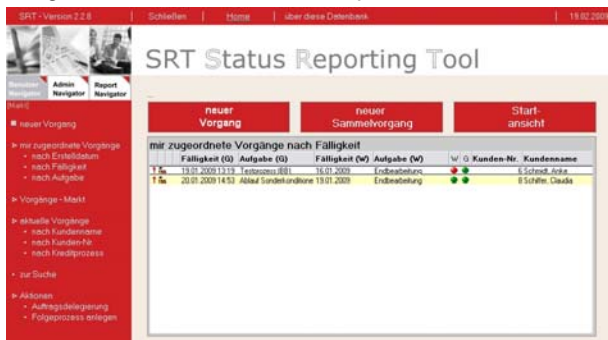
SRT - Version 2.2.8 | Schließen | Home | über diese Datenbank | 19.02.2009

Benutzer Navigator | Admin Navigator | Report Navigator

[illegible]

SRT Status Reporting Tool

neuer Vorgang

neuer Sammelvorgang

Start-ansicht

■ neuer Vorgang

▸ mir zugeordnete Vorgänge
• nach Erstelldatum
• nach Fälligkeit
• nach Aufgabe

▸ Vorgänge - Markt

▸ aktuelle Vorgänge
• nach Kundenname
• nach Kunden-Nr.
• nach Kreditprozess

• zur Suche

▸ Aktionen
• Auftragsdelegierung
• Folgeprozess anlegen

mir zugeordnete Vorgänge nach Fälligkeit

| | Fälligkeit (G) | Aufgabe (G) | Fälligkeit (W) | Aufgabe (W) | W | G | Kunden-Nr. | Kundenname |
|---|---|---|---|---|---|---|---|---|
| | 19.01.2009 13:19 | Testprozess IBB1 | 16.01.2009 | Endbearbeitung | | | 6 | Schmidt, Anke |
| | 20.01.2009 14:53 | Ablauf Sonderkonditione | 19.01.2009 | Endbearbeitung | | | 8 | Schäfer, Claudia |